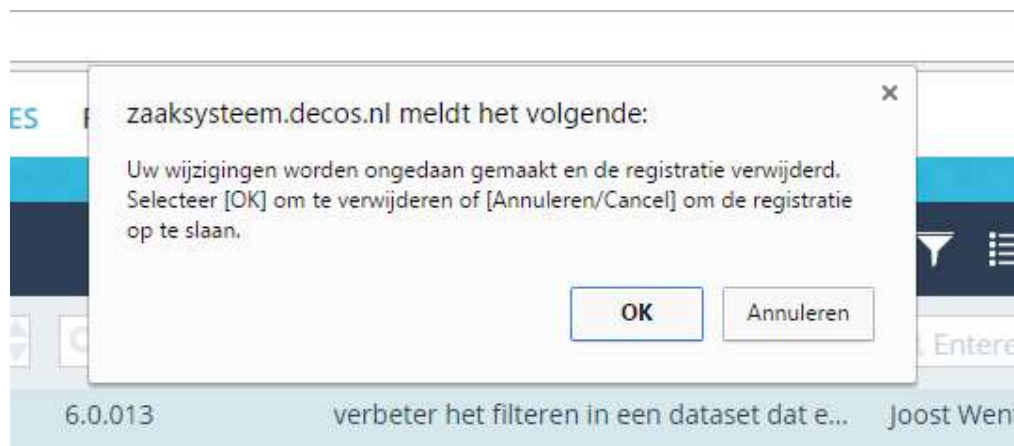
ES

zaaksysteem.decos.nl meldt het volgende:

×

Uw wijzigingen worden ongedaan gemaakt en de registratie verwijderd. Selecteer [OK] om te verwijderen of [Annuleren/Cancel] om de registratie op te slaan.

OK

Annuleren

Entere

6.0.013

verbeter het filteren in een dataset dat e...

Joost Went